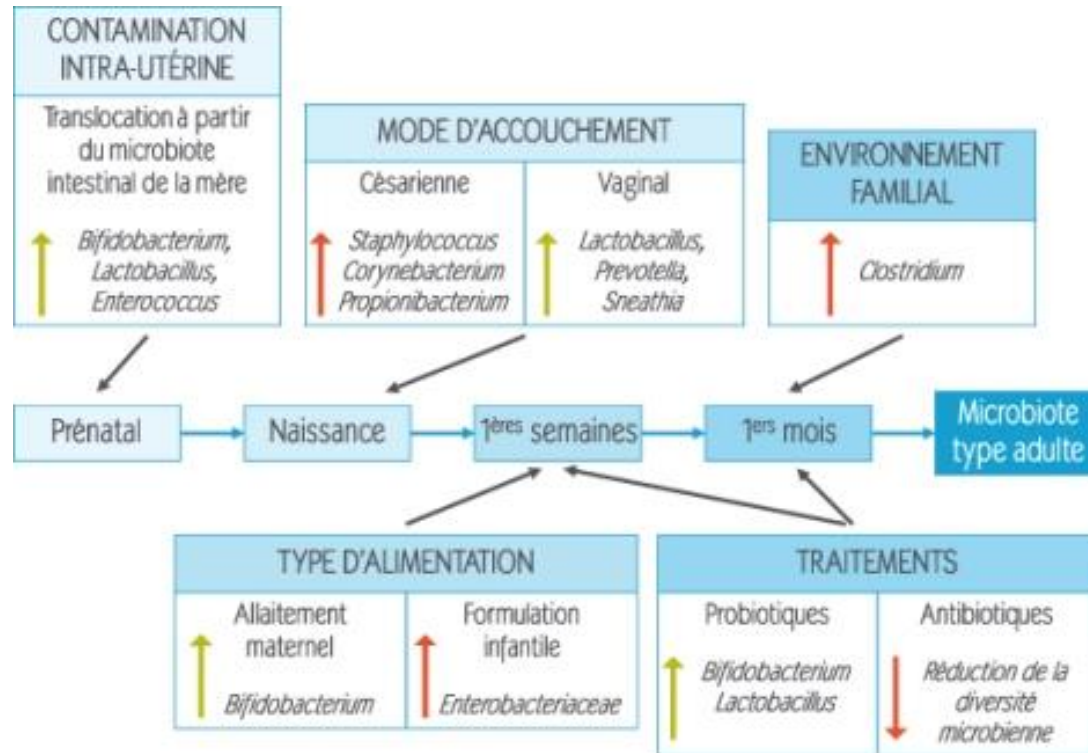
CONTAMINATION INTRA-UTÉRINE

Translocation à partir du microbiote intestinal de la mère

Bifidobacterium, Lactobacillus, Enterococcus

MODE D'ACCOUCHEMENT

| Césarienne | Vaginal |
|---|---|
| Staphylococcus Corynebacterium Propionibacterium | Lactobacillus, Prevotella, Sneathia |

ENVIRONNEMENT FAMILIAL

Clostridium

Prénatal

Naissance

$1^{ères}$ semaines

$1^{ers}$ mois

Microbiote type adulte

TYPE D'ALIMENTATION

| Allaitement maternel | Formulation infantile |
|---|---|
| Bifidobacterium | Enterobacteriaceae |

TRAITEMENTS

| Probiotiques | Antibiotiques |
|---|---|
| Bifidobacterium Lactobacillus | Réduction de la diversité microbienne |